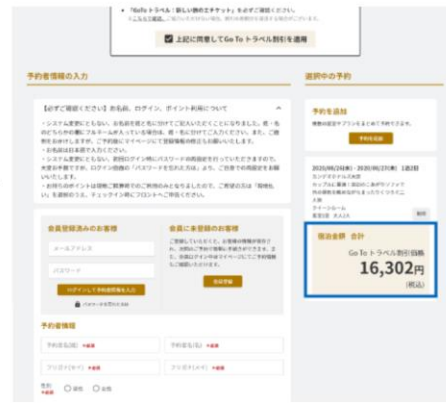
・「GoToトラベル」新しい旅のエチケット」を必ずご確認ください。
・こちらで確認。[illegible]

上記に同意してGo To トラベル割引を適用

予約者情報の入力

選択中の予約

【必ずご確認ください】お名前、ログイン、ポイント利用について

・システム変更にともない、お名前を姓と名に分けてご記入いただくことになりました。姓・名のどちらかの欄にフルネームが入っている場合は、姓・名に分けてご入力ください。また、ご宿泊をお申し込みの際、マイページにて登録情報の修正もお願いいたします。
・お名前は日本語で入力ください。
・システム変更にともない、前回ログイン時にパスワードの再設定をお願いしておりますので、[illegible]
・お持ちのポイントは現地で精算時のご利用のみとなりました。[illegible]

予約を追加

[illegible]

予約の追加

2021年06月28日 - 2021年06月29日 1泊2日
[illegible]
大浴
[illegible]
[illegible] 大人2人

削除

会員登録済みのお客様

メールアドレス

パスワード

ログインして予約者情報を入力

パスワードを忘れた方は

会員に未登録のお客様

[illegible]

会員登録

宿泊金額 合計

Go To トラベル割引価格

16,302円

(税込)

予約者情報

予約者名(姓) *必須

予約者名(名) *必須

フリガナ(セイ) *必須

フリガナ(メイ) *必須

性別 *必須 男性 女性